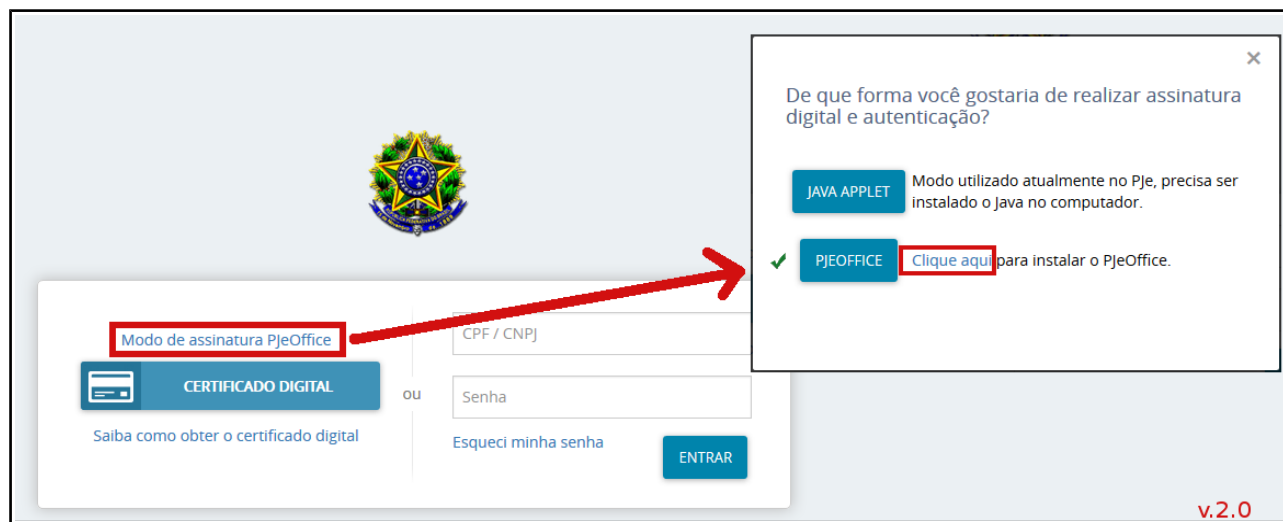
Modo de assinatura PJeOffice

CERTIFICADO DIGITAL

Saiba como obter o certificado digital

ou

CPF / CNPJ

Senha

Esqueci minha senha

ENTRAR

×

De que forma você gostaria de realizar assinatura digital e autenticação?

JAVA APPLET Modo utilizado atualmente no PJe, precisa ser instalado o Java no computador.

✔ PJEOFFICE Clique aqui para instalar o PJeOffice.

v.2.0